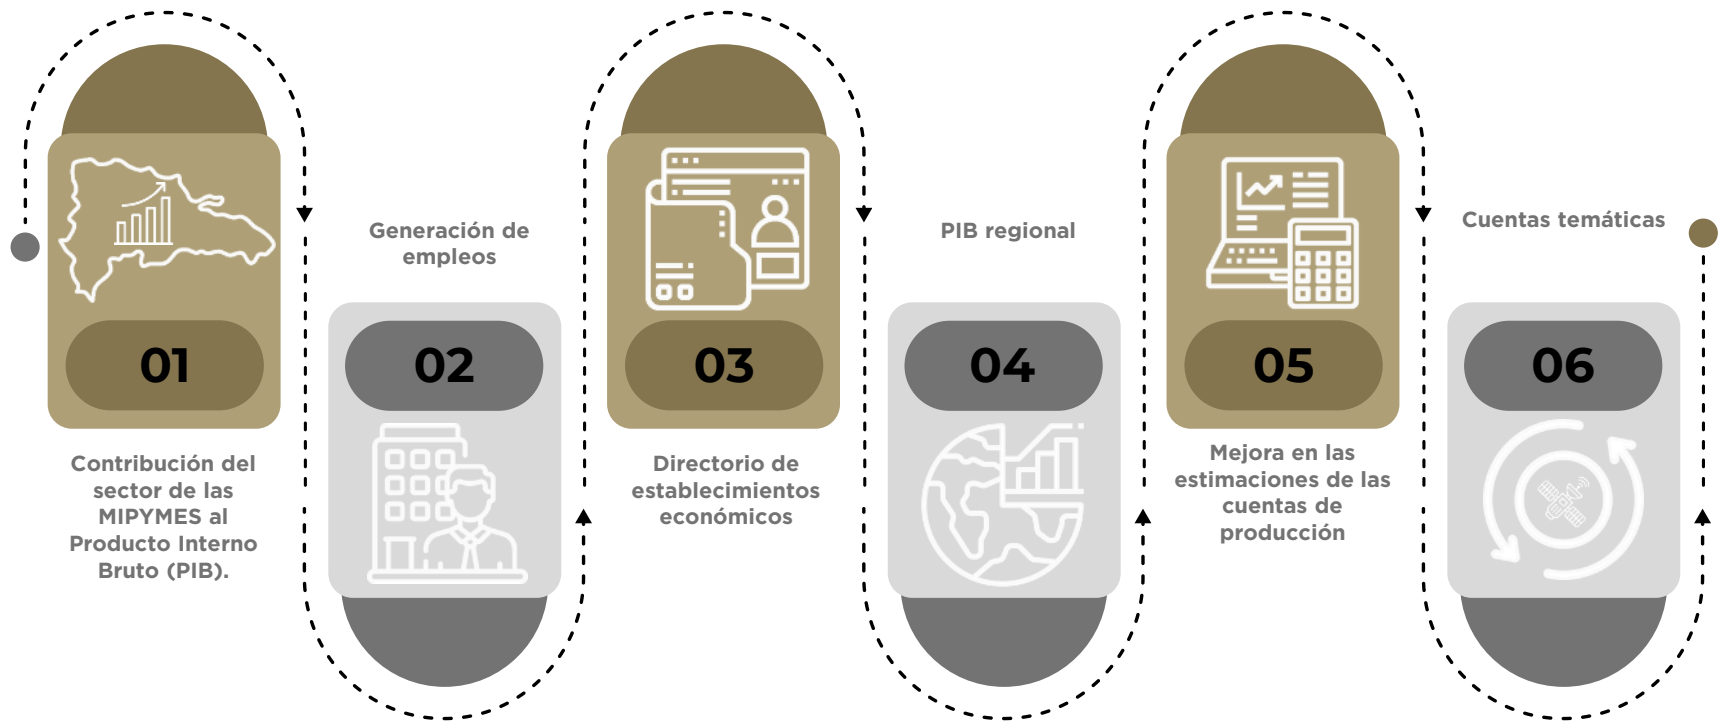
01

Contribución del sector de las MIPYMES al Producto Interno Bruto (PIB).

Generación de empleos

02

03

Directorio de establecimientos económicos

PIB regional

04

05

Mejora en las estimaciones de las cuentas de producción

Cuentas temáticas

06